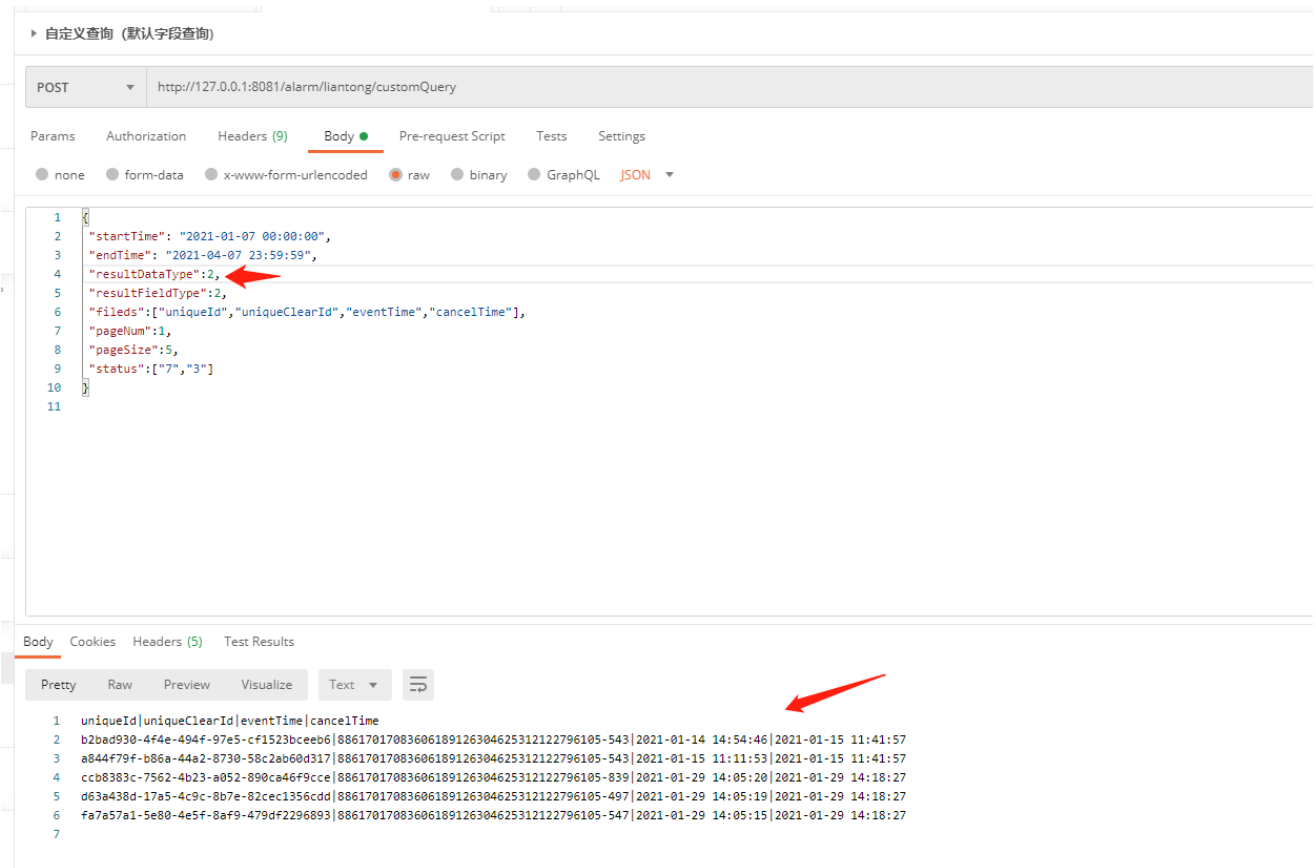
▸ 自定义查询（默认字段查询）

POST ▾ http://127.0.0.1:8081/alarm/liantong/customQuery

Params Authorization Headers (9) Body ● Pre-request Script Tests Settings

none form-data x-www-form-urlencoded raw binary GraphQL JSON ▾

1 {
2 "startTime": "2021-01-07 00:00:00",
3 "endTime": "2021-04-07 23:59:59",
4 "resultDataType":2,
5 "resultFieldType":2,
6 "fileds":["uniqueId","uniqueClearId","eventTime","cancelTime"],
7 "pageNum":1,
8 "pageSize":5,
9 "status":["7","3"]
10 }
11

Body Cookies Headers (5) Test Results

Pretty Raw Preview Visualize Text ▾

1 uniqueId|uniqueClearId|eventTime|cancelTime
2 b2bad930-4f4e-494f-97e5-cf1523bceeb6|886170170836061891263046253121227961​05-543|2021-01-14 14:54:46|2021-01-15 11:41:57
3 a844f79f-b86a-44a2-8730-58c2ab60d317|88617017083606189126304625312122796105-543|2021-01-15 11:11:53|2021-01-15 11:41:57
4 ccb8383c-7562-4b23-a052-890ca46f9cce|88617017083606189126304625312122796105-839|2021-01-29 14:05:20|2021-01-29 14:18:27
5 d63a438d-17a5-4c9c-8b7e-82cec1356cdd|88617017083606189126304625312122796105-497|2021-01-29 14:05:19|2021-01-29 14:18:27
6 fa7a57a1-5e80-4e5f-8af9-479df2296893|88617017083606189126304625312122796105-547|2021-01-29 14:05:15|2021-01-29 14:18:27
7